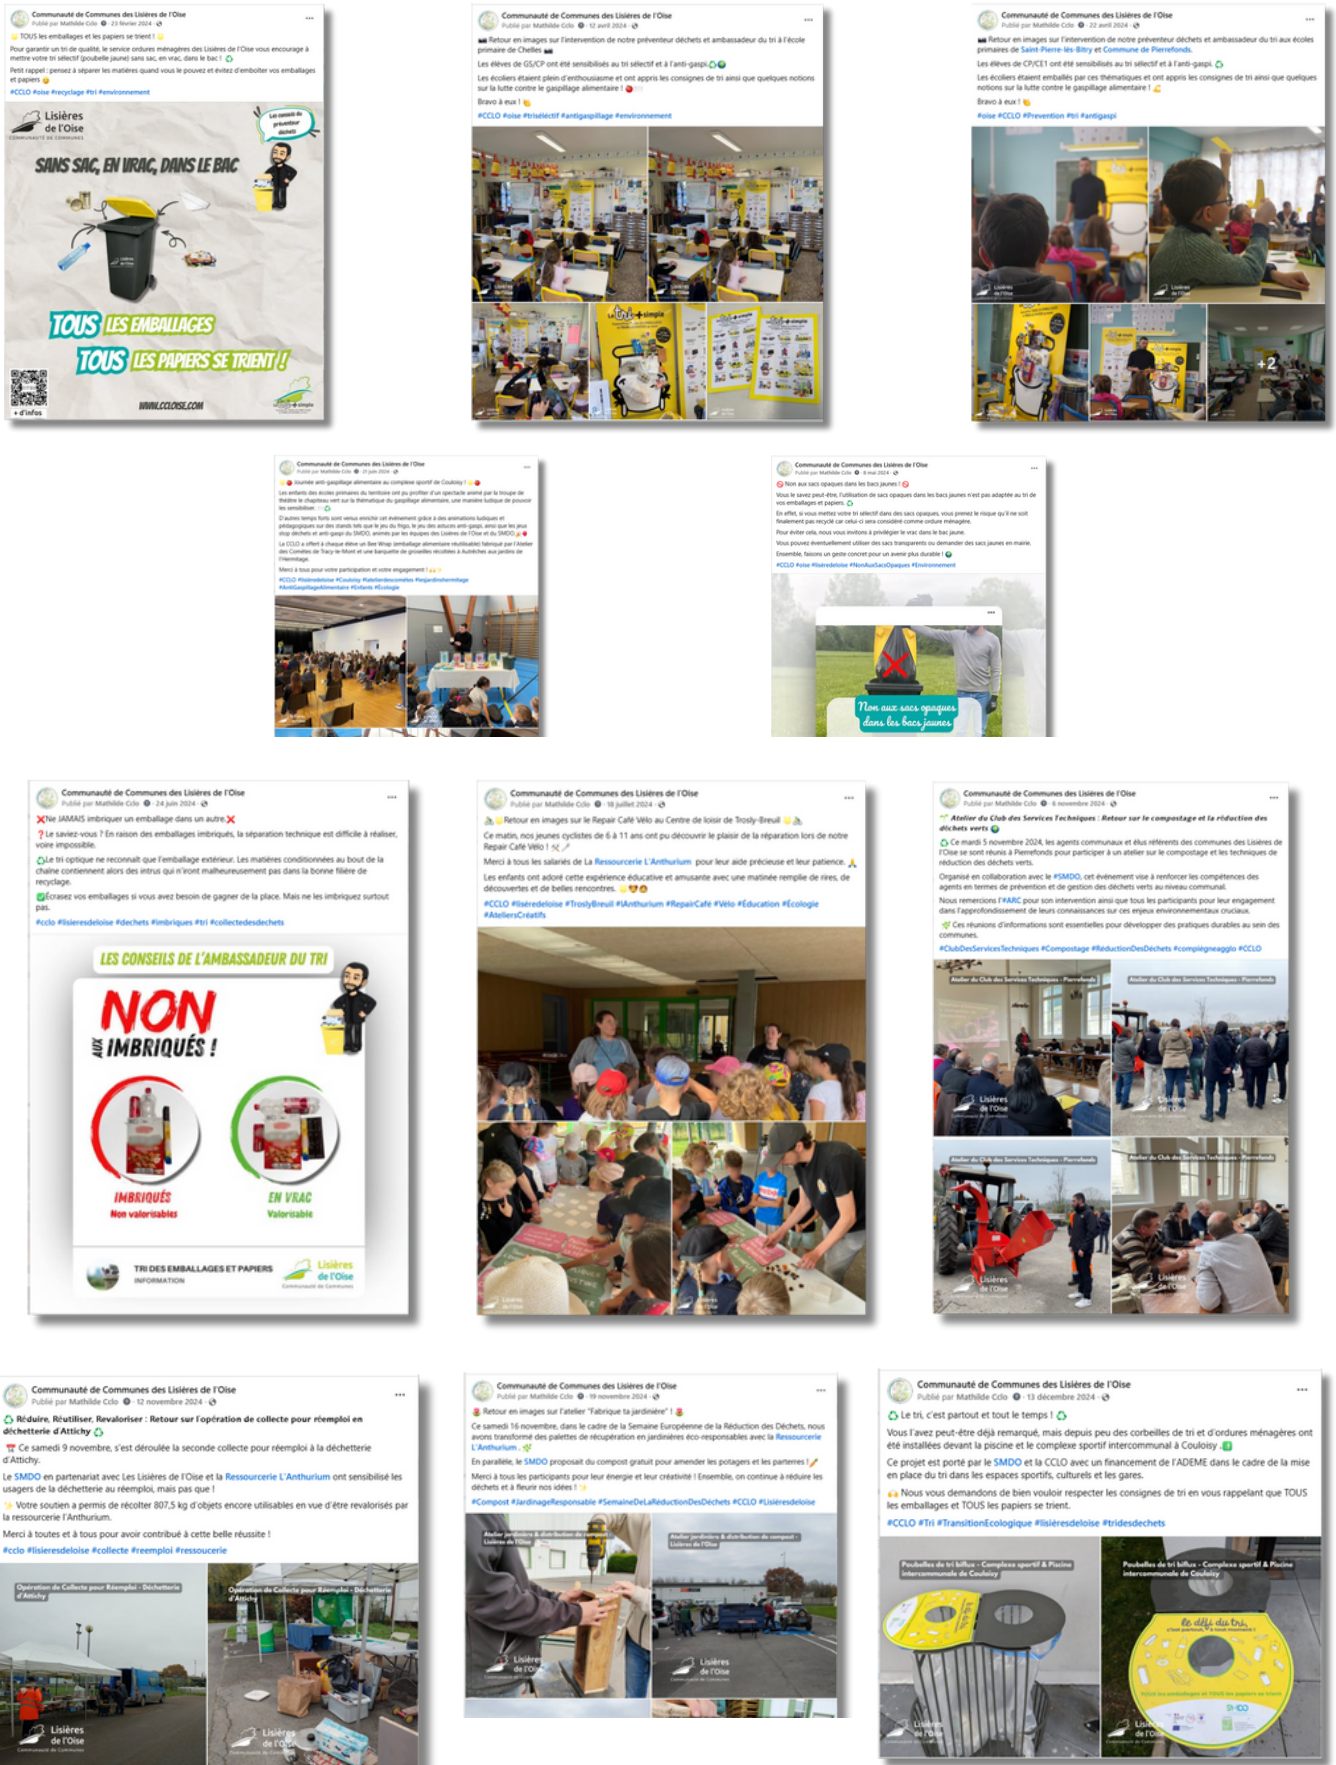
Communauté de Communes des Lisières de l'Oise
Publié par Mathilde Cclo · 23 février 2024

TOUS les emballages et les papiers se trient !

Pour garantir un tri de qualité, le service ordures ménagères des Lisières de l'Oise vous encourage à mettre votre tri sélectif (poubelle jaune) sans sac, en vrac, dans le bac !

Petit rappel : pensez à séparer les matières quand vous le pouvez et évitez d'emboîter vos emballages et papiers

#CCLO #oise #recyclage #tri #environnement

Lisières de l'Oise
Communauté de Communes

Les conseils du préventeur déchets

SANS SAC, EN VRAC, DANS LE BAC

TOUS LES EMBALLAGES
TOUS LES PAPIERS SE TRIENT !

+ d'infos

WWW.CCLOISE.COM

Communauté de Communes des Lisières de l'Oise
Publié par Mathilde Cclo · 12 avril 2024

Retour en images sur l'intervention de notre préventeur déchets et ambassadeur du tri à l'école primaire de Chelles

Les élèves de GS/CP ont été sensibilisés au tri sélectif et à l'anti-gaspi.

Les écoliers étaient plein d'enthousiasme et ont appris les consignes de tri ainsi que quelques notions sur la lutte contre le gaspillage alimentaire !

Bravo à eux !

#CCLO #oise #trisélectif #antigaspillage #environnement

Communauté de Communes des Lisières de l'Oise
Publié par Mathilde Cclo · 22 avril 2024

Retour en images sur l'intervention de notre préventeur déchets et ambassadeur du tri aux écoles primaires de Saint-Pierre-lès-Bitry et Commune de Pierrefonds.

Les élèves de CP/CE1 ont été sensibilisés au tri sélectif et à l'anti-gaspi.

Les écoliers étaient emballés par ces thématiques et ont appris les consignes de tri ainsi que quelques notions sur la lutte contre le gaspillage alimentaire !

Bravo à eux !

#oise #CCLO #Prevention #tri #antigaspi

+2

Communauté de Communes des Lisières de l'Oise
Publié par Mathilde Cclo · 21 juin 2024

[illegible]

Communauté de Communes des Lisières de l'Oise
Publié par Mathilde Cclo · 6 mai 2024

Non aux sacs opaques dans les bacs jaunes !

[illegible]

#CCLO #oise #lisieredeloise #NonAuxSacsOpaques #Environnement

Non aux sacs opaques dans les bacs jaunes

Communauté de Communes des Lisières de l'Oise
Publié par Mathilde Cclo · 24 juin 2024

Ne JAMAIS imbriquer un emballage dans un autre.

Le saviez-vous ? En raison des emballages imbriqués, la séparation technique est difficile à réaliser, voire impossible.

Le tri optique ne reconnait que l'emballage extérieur. Les matières conditionnées au bout de la chaîne contiennent alors des intrus qui n'iront malheureusement pas dans la bonne filière de recyclage.

Écrasez vos emballages si vous avez besoin de gagner de la place. Mais ne les imbriquez surtout pas.

#cclo #lisieresdeloise #dechets #imbriques #tri #collectedesdechets

LES CONSEILS DE L'AMBASSADEUR DU TRI

NON AUX IMBRIQUÉS !

IMBRIQUÉS
Non valorisables

EN VRAC
Valorisable

TRI DES EMBALLAGES ET PAPIERS
INFORMATION

Lisières de l'Oise

Communauté de Communes des Lisières de l'Oise
Publié par Mathilde Cclo · 18 juillet 2024

Retour en images sur le Repair Café Vélo au Centre de loisir de Trosly-Breuil

Ce matin, nos jeunes cyclistes de 6 à 11 ans ont pu découvrir le plaisir de la réparation lors de notre Repair Café Vélo !

Merci à tous les salariés de La Ressourcerie L'Anthurium pour leur aide précieuse et leur patience.

Les enfants ont adoré cette expérience éducative et amusante avec une matinée remplie de rires, de découvertes et de belles rencontres.

#CCLO #lisièredeloise #TroslyBreuil #lAnthurium #RepairCafé #Vélo #Éducation #Écologie #AteliersCréatifs

Communauté de Communes des Lisières de l'Oise
Publié par Mathilde Cclo · 6 novembre 2024

Atelier du Club des Services Techniques : Retour sur le compostage et la réduction des déchets verts

Ce mardi 5 novembre 2024, les agents communaux et élus référents des communes des Lisières de l'Oise se sont réunis à Pierrefonds pour participer à un atelier sur le compostage et les techniques de réduction des déchets verts.

Organisé en collaboration avec le #SMDO, cet événement vise à renforcer les compétences des agents en termes de prévention et de gestion des déchets verts au niveau communal.

Nous remercions l'#ARC pour son intervention ainsi que tous les participants pour leur engagement dans l'approfondissement de leurs connaissances sur ces enjeux environnementaux cruciaux.

Ces réunions d'informations sont essentielles pour développer des pratiques durables au sein des communes.

#ClubDesServicesTechniques #Compostage #RéductionDesDéchets #compiegneagglo #CCLO

Atelier du Club des Services Techniques - Pierrefonds

Communauté de Communes des Lisières de l'Oise
Publié par Mathilde Cclo · 12 novembre 2024

Réduire, Réutiliser, Revaloriser : Retour sur l'opération de collecte pour réemploi en déchetterie d'Attichy

Ce samedi 9 novembre, s'est déroulée la seconde collecte pour réemploi à la déchetterie d'Attichy.

Le SMDO en partenariat avec Les Lisières de l'Oise et la Ressourcerie L'Anthurium ont sensibilisé les usagers de la déchetterie au réemploi, mais pas que !

Votre soutien a permis de récolter 807,5 kg d'objets encore utilisables en vue d'être revalorisés par la ressourcerie l'Anthurium.

Merci à toutes et à tous pour avoir contribué à cette belle réussite !

#cclo #lisieresdeloise #collecte #reemploi #ressourcerie

Opération de Collecte pour Réemploi - Déchetterie d'Attichy

Communauté de Communes des Lisières de l'Oise
Publié par Mathilde Cclo · 19 novembre 2024

Retour en images sur l'atelier "Fabrique ta jardinière" !

Ce samedi 16 novembre, dans le cadre de la Semaine Européenne de la Réduction des Déchets, nous avons transformé des palettes de récupération en jardinières éco-responsables avec la Ressourcerie L'Anthurium.

En parallèle, le SMDO proposait du compost gratuit pour amender les potagers et les parterres !

Merci à tous les participants pour leur énergie et leur créativité ! Ensemble, on continue à réduire les déchets et à fleurir nos idées !

#Compost #JardinageResponsable #SemaineDeLaReductionDesDéchets #CCLO #Lisièresdeloise

Atelier jardinière & distribution de compost - Lisières de l'Oise

Communauté de Communes des Lisières de l'Oise
Publié par Mathilde Cclo · 13 décembre 2024

Le tri, c'est partout et tout le temps !

Vous l'avez peut-être déjà remarqué, mais depuis peu des corbeilles de tri et d'ordures ménagères ont été installées devant la piscine et le complexe sportif intercommunal à Couloisy.

Ce projet est porté par le SMDO et la CCLO avec un financement de l'ADEME dans le cadre de la mise en place du tri dans les espaces sportifs, culturels et les gares.

Nous vous demandons de bien vouloir respecter les consignes de tri en vous rappelant que TOUS les emballages et TOUS les papiers se trient.

#CCLO #Tri #TransitionEcologique #lisièresdeloise #tridesdechets

Poubelles de tri biflux - Complexe sportif & Piscine intercommunale de Couloisy

Le défi du tri